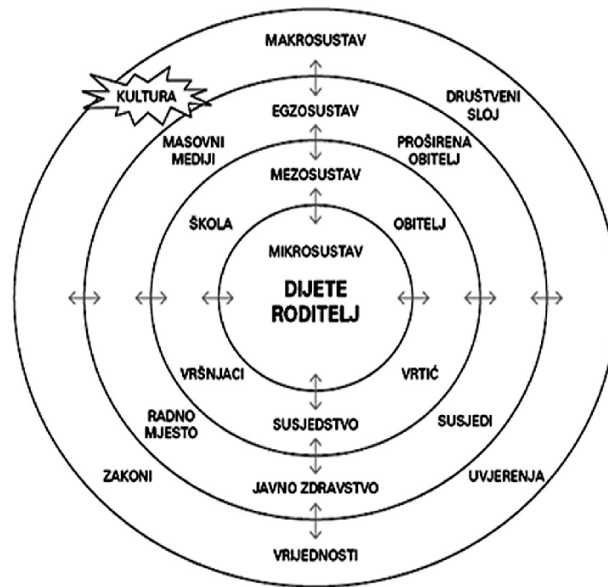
MAKROSUSTAV

KULTURA

DRUŠTVENI SLOJ

EGZOSUSTAV

MASOVNI MEDIJI

PROŠIRENA OBITELJ

MEZOSUSTAV

ŠKOLA

OBITELJ

MIKROSUSTAV

DIJETE RODITELJ

VRŠNJACI

VRTIĆ

RADNO MJESTO

SUSJEDSTVO

SUSJEDI

ZAKONI

JAVNO ZDRAVSTVO

UVJERENJA

VRIJEDNOSTI